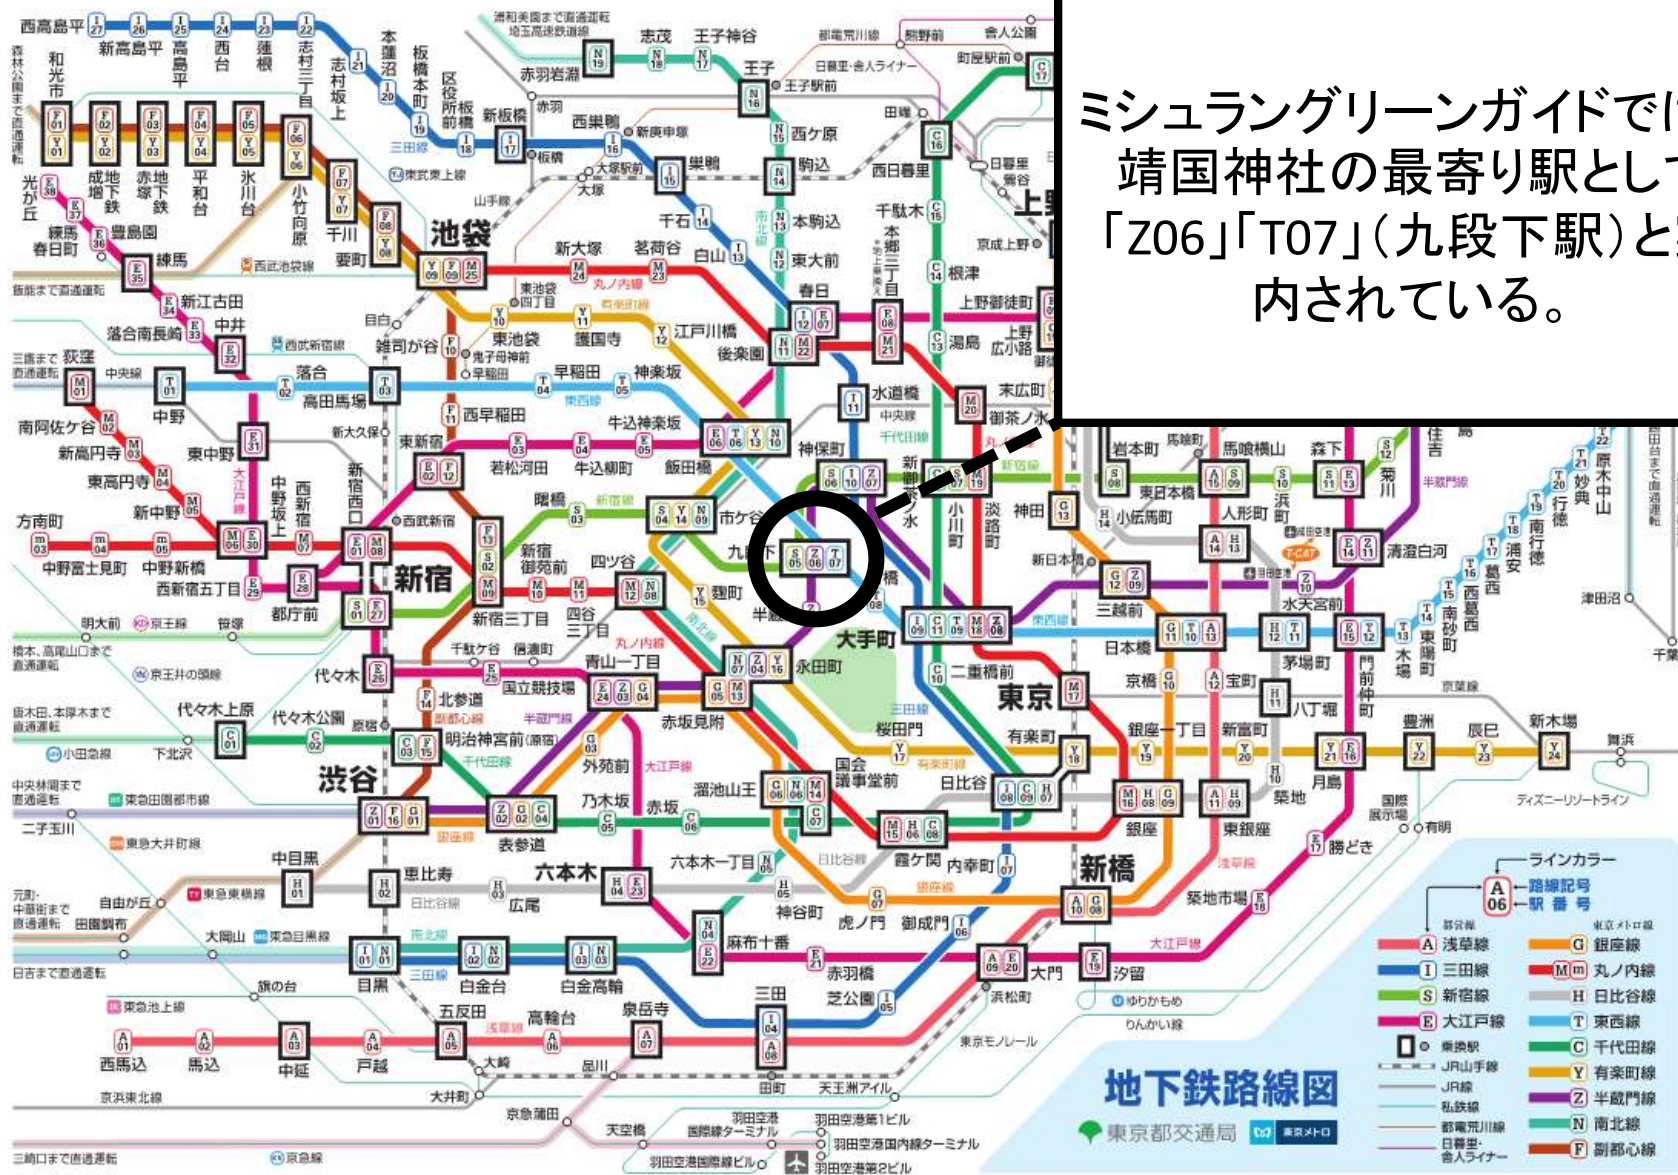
ミシュラングリーンガイドでは
靖国神社の最寄り駅として
「Z06」「T07」（九段下駅）と
内されている。

地下鉄路線図
東京都交通局 東京メトロ

ラインカラー
A 路線記号
06 駅番号

都営線
A 浅草線
I 三田線
S 新宿線
E 大江戸線

東京メトロ線
G 銀座線
M m 丸ノ内線
H 日比谷線
T 東西線
C 千代田線
Y 有楽町線
Z 半蔵門線
N 南北線
F 副都心線

乗換駅
JR山手線
JR線
私鉄線
都電荒川線
日暮里・舎人ライナー

池袋 新宿 渋谷 東京 大手町 新橋 六本木 上野

西高島平 新高島平 高島平 西台 蓮根 志村三丁目 志村坂上 本蓮沼 板橋本町 板橋区役所前 新板橋 西巣鴨 巣鴨 千石 白山 春日 水道橋 神保町 大手町 日比谷 内幸町 御成門 芝公園 三田 白金高輪 白金台 目黒

和光市 地下鉄成増 地下鉄赤塚 平和台 氷川台 小竹向原 千川 要町 池袋 東池袋 護国寺 江戸川橋 飯田橋 市ケ谷 麹町 永田町 桜田門 有楽町 銀座一丁目 新富町 月島 豊洲 辰巳 新木場

光が丘 練馬春日町 豊島園 練馬 新江古田 落合南長崎 中井 東中野 中野坂上 西新宿五丁目 都庁前 新宿西口 東新宿 若松河田 牛込柳町 牛込神楽坂 飯田橋 春日 本郷三丁目 上野御徒町 新御徒町 蔵前 両国 森下 清澄白河 門前仲町 月島 勝どき 築地市場 汐留 大門 赤羽橋 麻布十番 六本木 青山一丁目 国立競技場 代々木 新宿

赤羽岩淵 志茂 王子神谷 王子 西ケ原 駒込 本駒込 東大前 後楽園 飯田橋 市ケ谷 四ツ谷 永田町 溜池山王 六本木一丁目 麻布十番 白金高輪

中野 落合 高田馬場 早稲田 神楽坂 九段下 竹橋 大手町 日本橋 茅場町 門前仲町 木場 東陽町 南砂町 西葛西 葛西 浦安 南行徳 行徳 妙典 原木中山 西船橋

荻窪 南阿佐ケ谷 新高円寺 東高円寺 新中野 中野富士見町 中野新橋 方南町 中野坂上 西新宿 新宿 新宿三丁目 四谷三丁目 四ツ谷 赤坂見附 国会議事堂前 霞ケ関 銀座 東京 大手町 淡路町 御茶ノ水 本郷三丁目 後楽園 茗荷谷 新大塚 池袋

代々木上原 代々木公園 明治神宮前〈原宿〉 表参道 乃木坂 赤坂 国会議事堂前 霞ケ関 日比谷 二重橋前 大手町 新御茶ノ水 湯島 根津 千駄木 西日暮里 町屋 北千住

渋谷 表参道 外苑前 青山一丁目 赤坂見附 永田町 半蔵門 九段下 神保町 大手町 三越前 水天宮前 清澄白河 住吉 錦糸町 押上

中目黒 恵比寿 広尾 六本木 神谷町 虎ノ門 霞ケ関 日比谷 銀座 東銀座 築地 八丁堀 茅場町 人形町 小伝馬町 秋葉原 仲御徒町 上野 入谷 三ノ輪 南千住 北千住

本八幡 岩本町 馬喰横山 浜町 菊川 東大島 大島 船堀 一之江 瑞江 篠崎

西馬込 馬込 中延 戸越 五反田 高輪台 泉岳寺 三田 大門 新橋 東銀座 宝町 日本橋 人形町 東日本橋 浅草橋 蔵前 浅草 本所吾妻橋 押上

雑司が谷 西早稲田 北参道 明治神宮前 新宿三丁目 東新宿 西早稲田 東池袋 要町 千川 小竹向原

鬼子母神前 都電雑司ケ谷 学習院下 面影橋 早稲田 四ツ谷 国会議事堂前 日比谷 有楽町 銀座 京橋 宝町 八丁堀 東京 永田町

西武池袋線 西武新宿線 東武東上線 中央線 京王線 京王井の頭線 小田急線 東急田園都市線 東急大井町線 東急東横線 東急目黒線 東急池上線 京浜東北線 東京モノレール りんかい線 ゆりかもめ 日暮里・舎人ライナー 都電荒川線 山手線

森林公園まで直通運転 飯能まで直通運転 三鷹まで直通運転 橋本・高尾山口まで直通運転 唐木田・本厚木まで直通運転 中央林間まで直通運転 元町・中華街まで直通運転 日吉まで直通運転 浦和美園まで直通運転 埼玉高速鉄道線 西船橋 東葉勝田台まで直通運転 三崎口まで直通運転

羽田空港国際線ターミナル 羽田空港国内線ターミナル 羽田空港第1ビル 羽田空港第2ビル 羽田空港国際線ビル 天空橋 天王洲アイル 品川 大崎 大井町 京急蒲田 京急線 浜松町 有明 国際展示場 ディズニーリゾートライン 舞浜 津田沼 千葉 京葉線

町屋駅前 熊野前 舎人公園 日暮里 西日暮里 田端 目白 新大久保 原宿 明大前 笹塚 下北沢 二子玉川 自由が丘 田園調布 大岡山 旗の台 目黒 日比谷 新日本橋 京成上野 京成線 上野広小路 末広町 岩本町 御成門